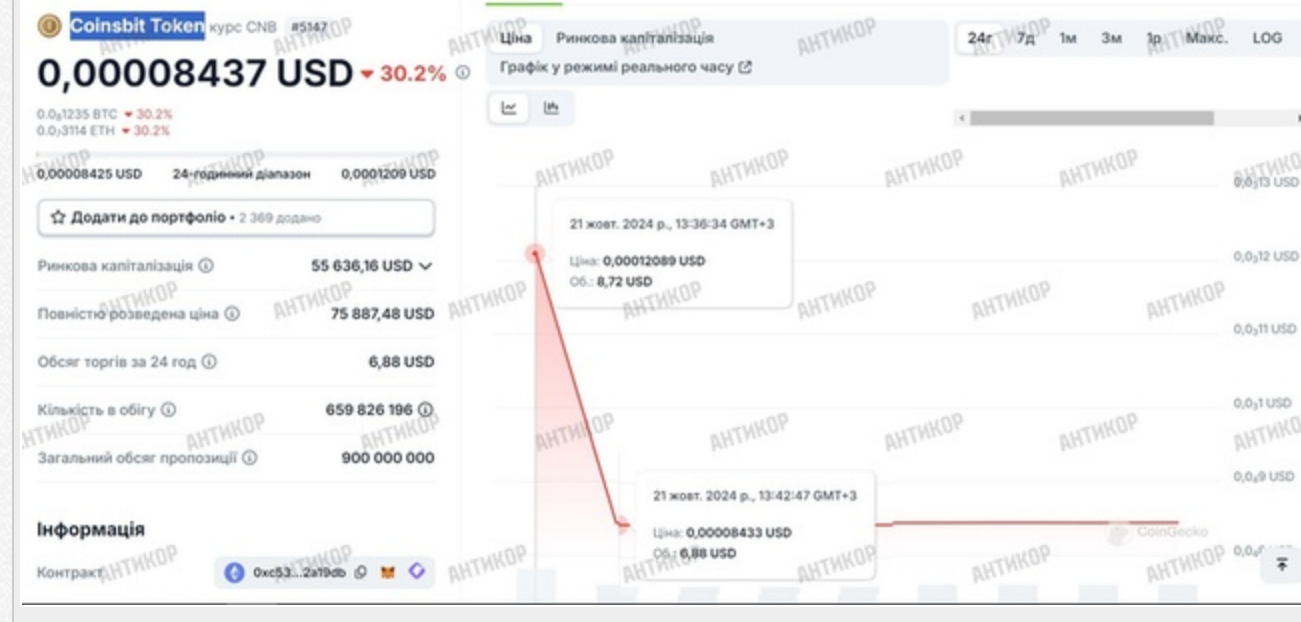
Coinsbit Token курс CNB #5147

0,00008437 USD ▾ 30.2%

0.0₈1235 BTC ▾ 30.2%
0.0₇3114 ETH ▾ 30.2%

0,00008425 USD 24-годинний діапазон 0,0001209 USD

☆ Додати до портфоліо • 2 369 додано

| | |
|---|---|
| Ринкова капіталізація ⓘ | 55 636,16 USD |
| Повністю розведена ціна ⓘ | 75 887,48 USD |
| Обсяг торгів за 24 год ⓘ | 6,88 USD |
| Кількість в обігу ⓘ | 659 826 196 |
| Загальний обсяг пропозиції ⓘ | 900 000 000 |

Інформація

Контракт 0xc53...2a19db

Ціна Ринкова капіталізація
Графік у режимі реального часу

24г 7д 1м 3м 1р Макс. LOG

21 жовт. 2024 р., 13:36:34 GMT+3
Ціна: 0,00012089 USD
Об.: 8,72 USD

21 жовт. 2024 р., 13:42:47 GMT+3
Ціна: 0,00008433 USD
Об.: 6,88 USD

0,0₃13 USD
0,0₃12 USD
0,0₃11 USD
0,0₃1 USD
0,0₄9 USD
0,0₄

CoinGecko

АНТИКОР